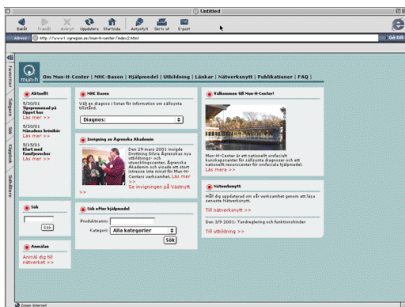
Untitled

Back Forward Stop Refresh Home AutoFill Print Mail

Address http://www1.sjoegon.se/mun-h-center/index2.html

Mun-H

Om Mun-H-Center | MHC-Basen | Hjälpmedel | Utbildning | Länkar | Nätverksnytt | Publikationer | FAQ |

Aktuellt

5/10/01
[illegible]
Läs mer >>

5/10/01
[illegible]
Läs mer >>

5/10/01
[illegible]
Läs mer >>

MHC-Basen

Välj en diagnos i listan för information om sällsynta tillstånd.

Diagnos:

Invigning av Ågrenska Akademin

Den 29 mars 2001 invigde Drottning Silvia Ågrenskas nya utbildnings- och utvecklingscenter, Ågrenska Akademin och visade ett stort intresse inte minst för Mun-H-Centers verksamhet. Läs mer >>

Se invigningen på Västnytt

Välkommen till Mun-H-Center!

Mun-H-Center är ett nationellt orofacialt kunskapscenter för sällsynta diagnoser och ett nationellt resurscenter för orofaciala hjälpmedel. Läs mer >>

Nätverksnytt

Håll dig uppdaterad om vår verksamhet genom att läsa senaste Nätverksnytt.

Till nätverksnytt >>

Utbildning

Den 3/9 2001: Tandvårdens- och funktionshinder

Till utbildning >>

Sök

Sök

Anmälan

Anmäl dig till nätverket >>

Sök efter hjälpmedel

Produktnamn:

Kategori: Alla kategorier

Sök

Open Internet